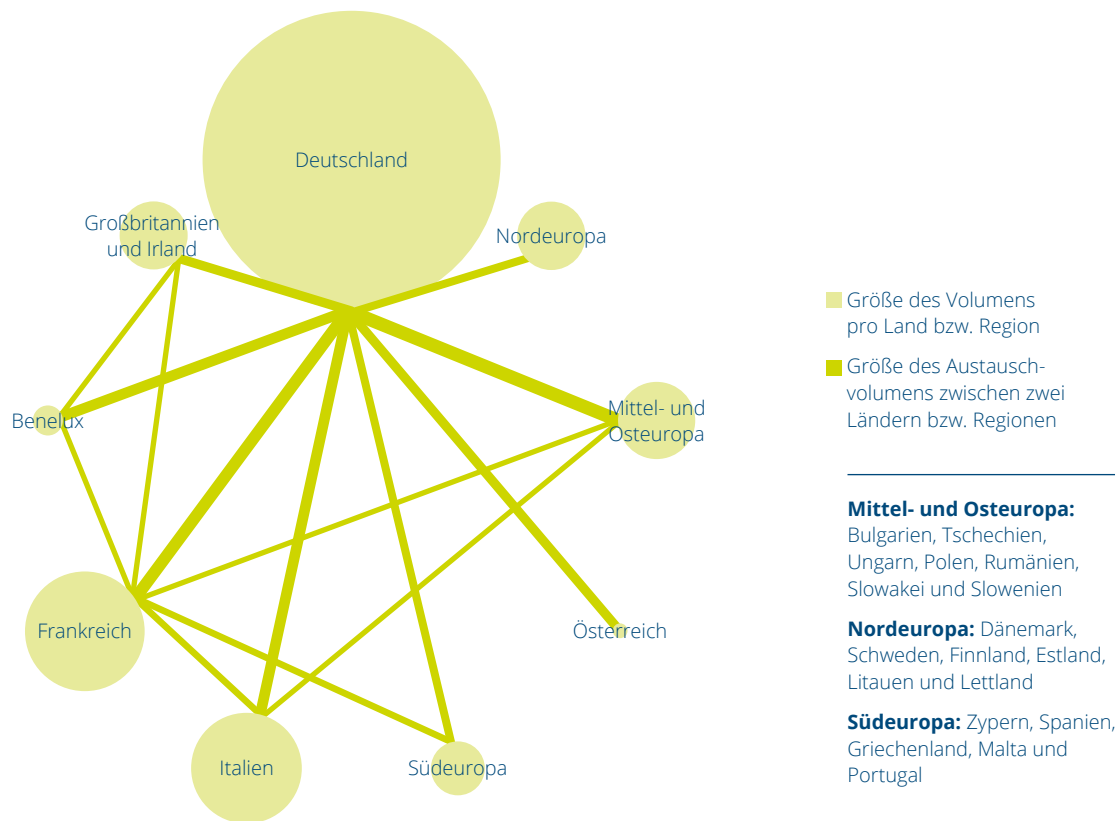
Deutschland

Großbritannien und Irland

Nordeuropa

Benelux

Mittel- und Osteuropa

Frankreich

Österreich

Italien

Südeuropa

Größe des Volumens pro Land bzw. Region

Größe des Austauschvolumens zwischen zwei Ländern bzw. Regionen

**Mittel- und Osteuropa:** Bulgarien, Tschechien, Ungarn, Polen, Rumänien, Slowakei und Slowenien

**Nordeuropa:** Dänemark, Schweden, Finnland, Estland, Litauen und Lettland

**Südeuropa:** Zypern, Spanien, Griechenland, Malta und Portugal